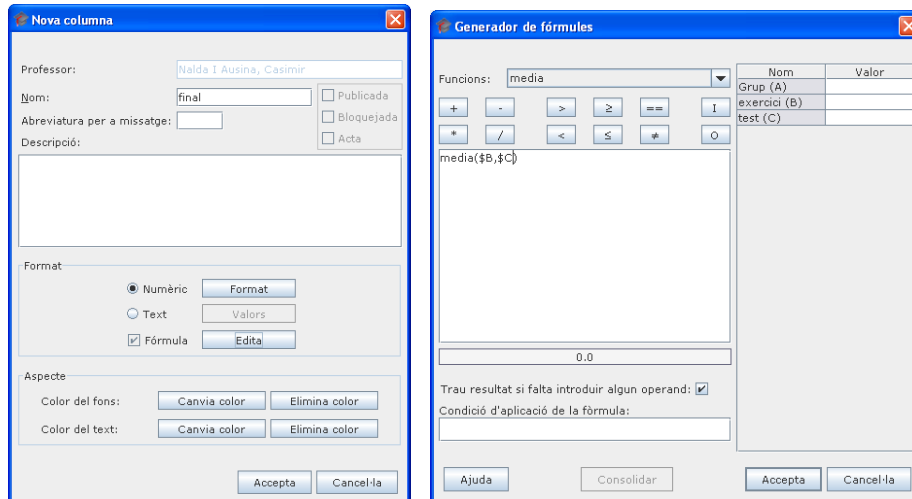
Nova columna

Professor: Nalda I Ausina, Casimir

Nom: final

Abreviatura per a missatge:

Publicada

Bloquejada

Acta

Descripció:

Format

Numèric Format

Text Valors

Fórmula Edita

Aspecte

Color del fons: Canvia color Elimina color

Color del text: Canvia color Elimina color

Accepta Cancel·la

Generador de fórmules

Funcions: media

+ - > ≥ == I

* / < ≤ ≠ O

media($B,$C)

0.0

Trau resultat si falta introduir algun operand:

Condició d'aplicació de la fòrmula:

| Nom | Valor |
|---|---|
| Grup (A) | |
| exercici (B) | |
| test (C) | |

Ajuda Consolidar Accepta Cancel·la